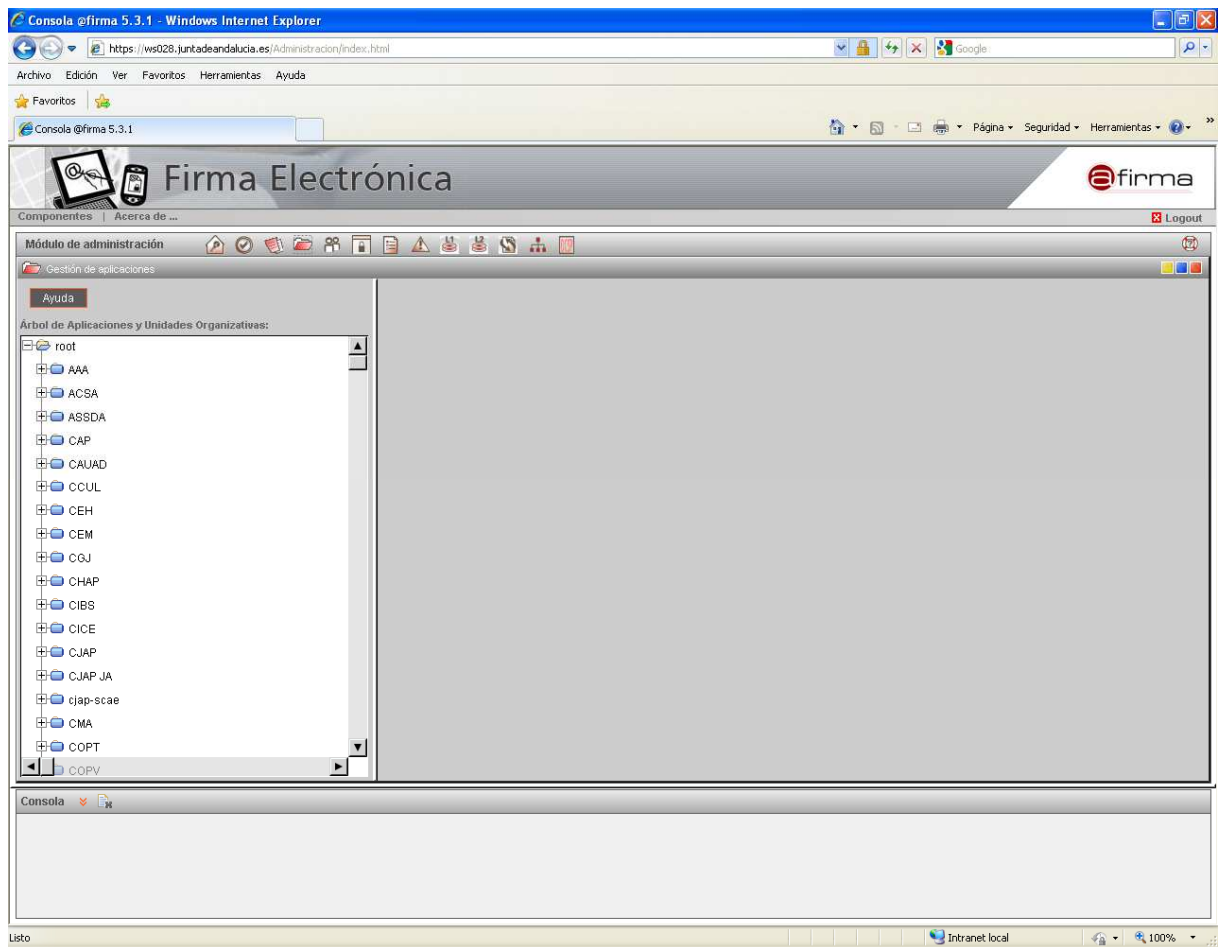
Consola @firma 5.3.1 - Windows Internet Explorer

https://ws028.juntadeandalucia.es/Administracion/index.html

Google

Archivo Edición Ver Favoritos Herramientas Ayuda

Favoritos

Consola @firma 5.3.1

Página Seguridad Herramientas

Firma Electrónica

@firma

Componentes | Acerca de ...

Logout

Módulo de administración

Gestión de aplicaciones

Ayuda

Árbol de Aplicaciones y Unidades Organizativas:

root
AAA
ACSA
ASSDA
CAP
CAUAD
CCUL
CEH
CEM
CGJ
CHAP
CIBS
CICE
CJAP
CJAP JA
cjap-scae
CMA
COPT
COPV

Consola

Listo

Intranet local

100%